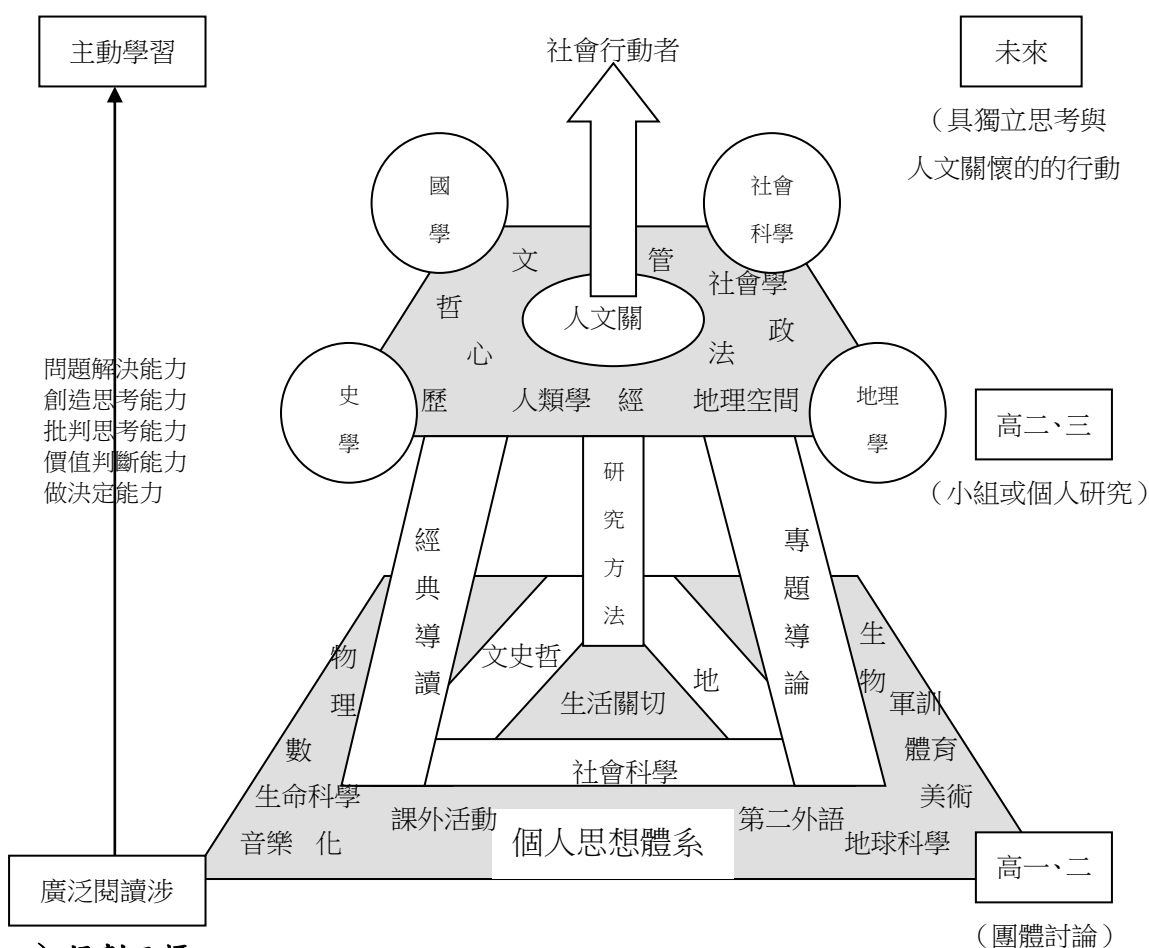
主動學習

社會行動者

未來

（具獨立思考與人文關懷的的行動

國學

社會科學

文

管

社會學

哲

人文關

政

心

法

史學

歷

人類學

經

地理空間

地理學

高二、三

（小組或個人研究）

問題解決能力
創造思考能力
批判思考能力
價值判斷能力
做決定能力

研究方法

經典導讀

專題導論

物

理

數

生命科學

音樂

化

文史哲

生活關切

地

生

物

軍訓

體育

美術

地球科學

社會科學

課外活動

第二外語

個人思想體系

廣泛閱讀涉

高一、二

（團體討論）